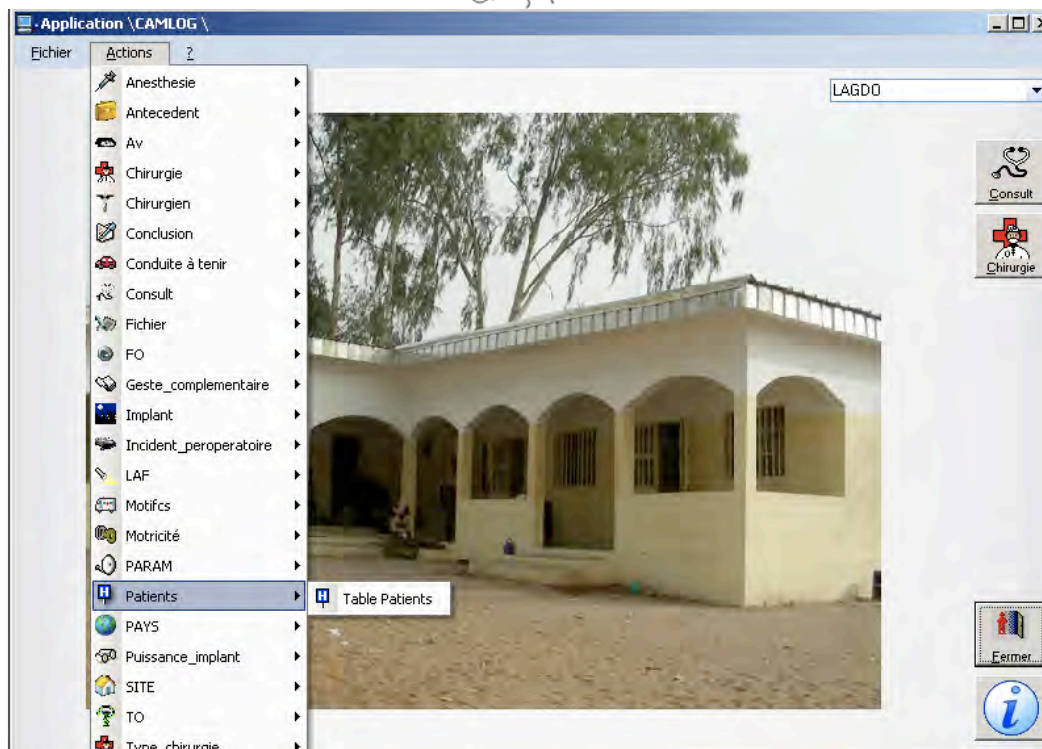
Application \CAMLOG \

Fichier Actions ?

Anesthesie
Antecedent
Av
Chirurgie
Chirurgien
Conclusion
Conduite à tenir
Consult
Fichier
FO
Geste_complementaire
Implant
Incident_peroperatoire
LAF
Motifcs
Motricité
PARAM
Patients
PAYS
Puissance_implant
SITE
TO
Type_chirurgie

Table Patients

LAGDO

Consult
Chirurgie
Fermer